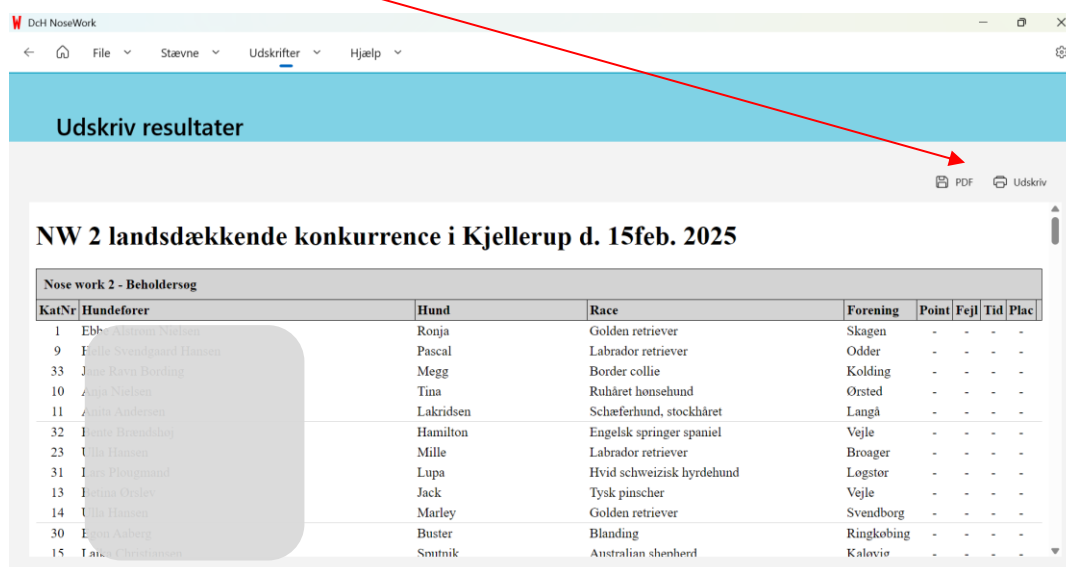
DcH NoseWork

File Stævne Udskrifter Hjælp

Udskriv resultater

PDF Udskriv

NW 2 landsdækkende konkurrence i Kjellerup d. 15feb. 2025

Nose work 2 - Beholdersøg

| KatNr | Hundefører | Hund | Race | Forening | Point | Fejl | Tid | Plac |
|---|---|---|---|---|---|---|---|---|
| 1 | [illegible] | Ronja | Golden retriever | Skagen | - | - | - | - |
| 9 | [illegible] | Pascal | Labrador retriever | Odder | - | - | - | - |
| 33 | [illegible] | Megg | Border collie | Kolding | - | - | - | - |
| 10 | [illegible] | Tina | Ruhåret hønsehund | Ørsted | - | - | - | - |
| 11 | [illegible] | Lakridsen | Schæferhund, stockhåret | Langå | - | - | - | - |
| 32 | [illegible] | Hamilton | Engelsk springer spaniel | Vejle | - | - | - | - |
| 23 | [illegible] | Mille | Labrador retriever | Broager | - | - | - | - |
| 31 | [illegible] | Lupa | Hvid schweizisk hyrdehund | Løgstør | - | - | - | - |
| 13 | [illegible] | Jack | Tysk pinscher | Vejle | - | - | - | - |
| 14 | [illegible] | Marley | Golden retriever | Svendborg | - | - | - | - |
| 30 | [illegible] | Buster | Blanding | Ringkøbing | - | - | - | - |
| 15 | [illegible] | Sputnik | Australian shepherd | Kaløvig | - | - | - | - |